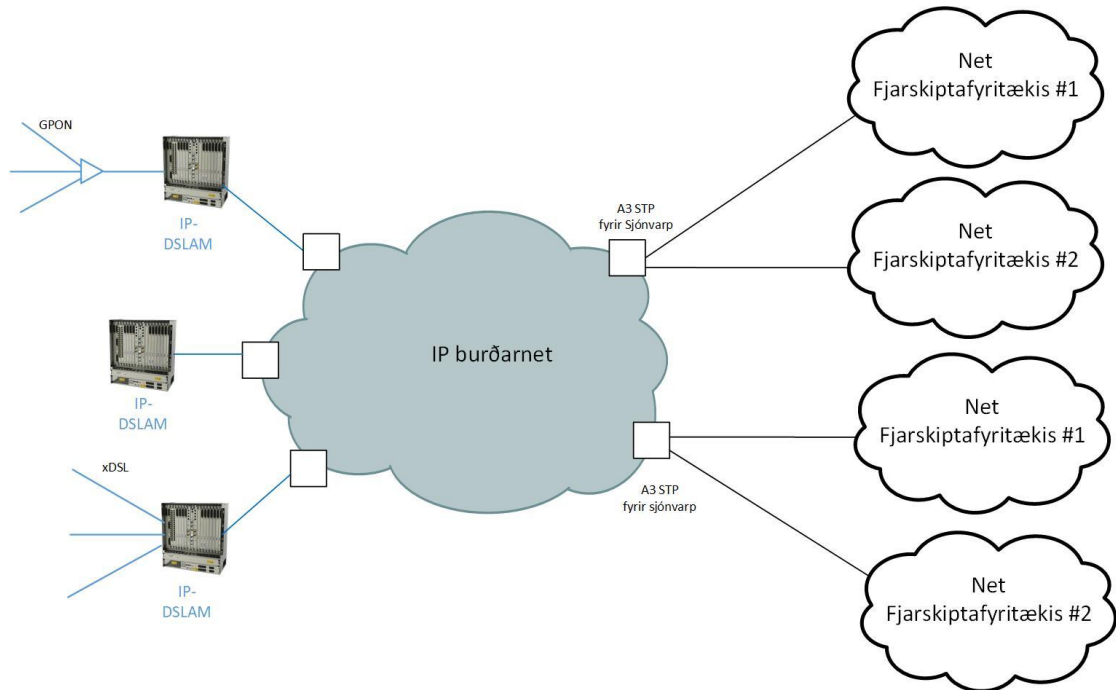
GPON

IP-DSLAM

IP-DSLAM

xDSL

IP-DSLAM

IP burðarnet

A3 STP fyrir Sjónvarp

A3 STP fyrir sjónvarp

Net Fjarskiptafyritækis #1

Net Fjarskiptafyritækis #2

Net Fjarskiptafyritækis #1

Net Fjarskiptafyritækis #2